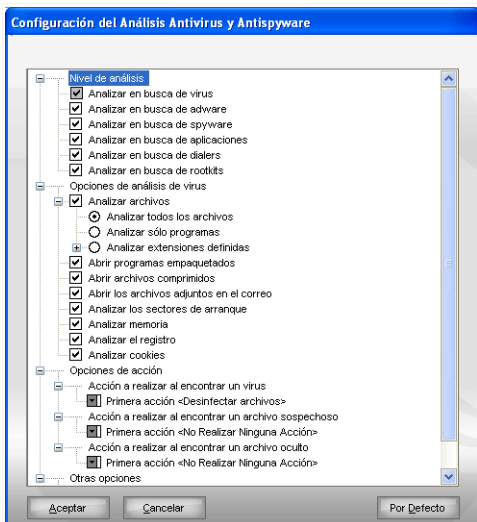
Configuración del Análisis Antivirus y Antispyware

Nivel de análisis
Analizar en busca de virus
Analizar en busca de adware
Analizar en busca de spyware
Analizar en busca de aplicaciones
Analizar en busca de dialers
Analizar en busca de rootkits
Opciones de análisis de virus
Analizar archivos
Analizar todos los archivos
Analizar sólo programas
Analizar extensiones definidas
Abrir programas empaquetados
Abrir archivos comprimidos
Abrir los archivos adjuntos en el correo
Analizar los sectores de arranque
Analizar memoria
Analizar el registro
Analizar cookies
Opciones de acción
Acción a realizar al encontrar un virus
Primera acción <Desinfectar archivos>
Acción a realizar al encontrar un archivo sospechoso
Primera acción <No Realizar Ninguna Acción>
Acción a realizar al encontrar un archivo oculto
Primera acción <No Realizar Ninguna Acción>
Otras opciones

Aceptar
Cancelar
Por Defecto